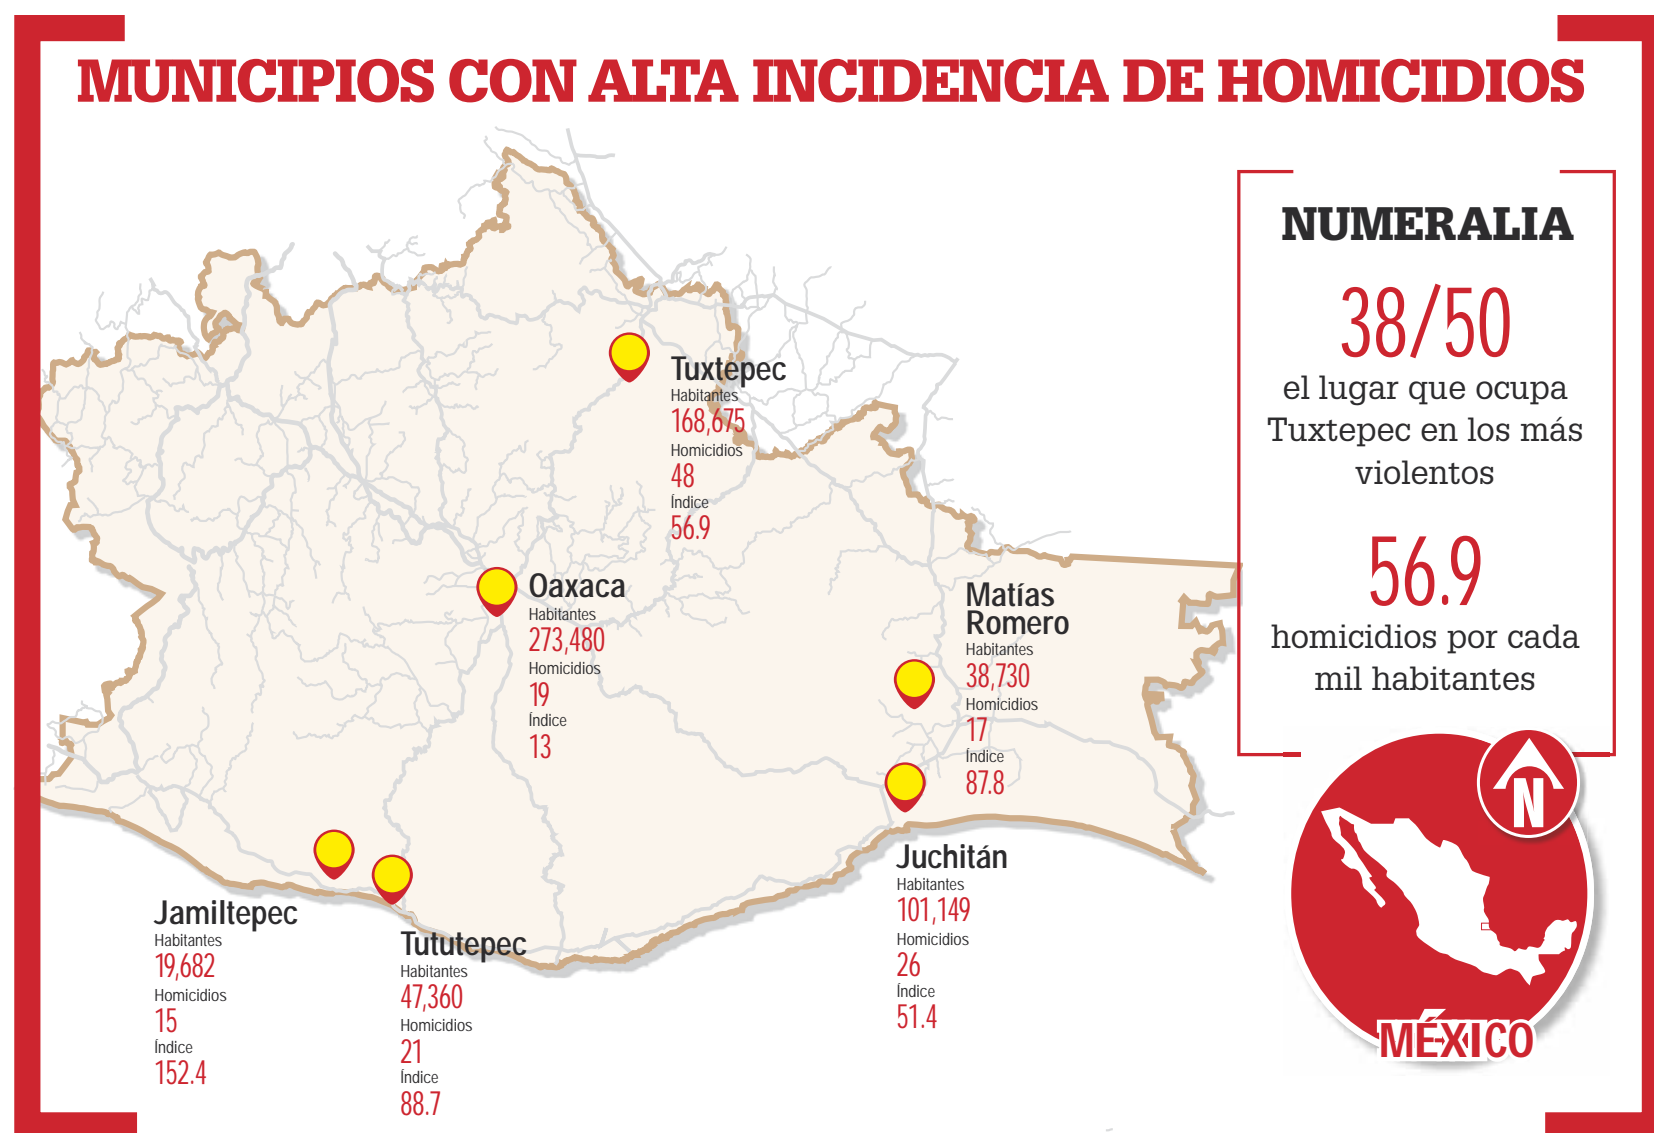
MUNICIPIOS CON ALTA INCIDENCIA DE HOMICIDIOS

Tuxtepec
Habitantes
168,675
Homicidios
48
Índice
56.9

Oaxaca
Habitantes
273,480
Homicidios
19
Índice
13

Matías Romero
Habitantes
38,730
Homicidios
17
Índice
87.8

Juchitán
Habitantes
101,149
Homicidios
26
Índice
51.4

Jamiltepec
Habitantes
19,682
Homicidios
15
Índice
152.4

Tututepec
Habitantes
47,360
Homicidios
21
Índice
88.7

NUMERALIA

38/50
el lugar que ocupa Tuxtepec en los más violentos

56.9
homicidios por cada mil habitantes

N

MÉXICO